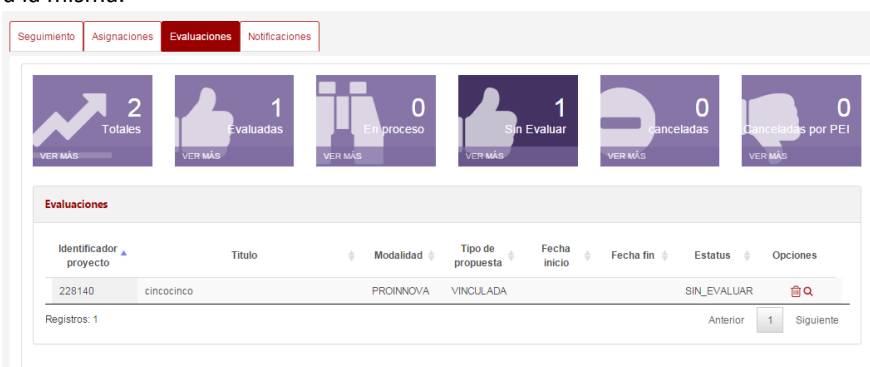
a la misma.

Seguimiento Asignaciones Evaluaciones Notificaciones

2 Totales VER MÁS

1 Evaluadas VER MÁS

0 En proceso VER MÁS

1 Sin Evaluar VER MÁS

0 canceladas VER MÁS

0 Canceladas por PEI VER MÁS

Evaluaciones

| Identificador proyecto | Titulo | Modalidad | Tipo de propuesta | Fecha inicio | Fecha fin | Estatus | Opciones |
|---|---|---|---|---|---|---|---|
| 228140 | cincocinco | PROINNOVA | VINCULADA | | | SIN_EVALUAR | |

Registros: 1

Anterior 1 Siguiente